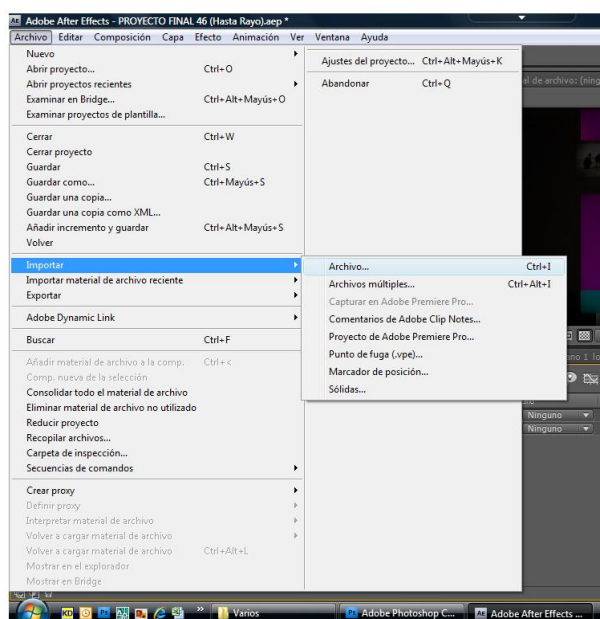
Adobe After Effects - PROYECTO FINAL 46 (Hasta Rayo).aep *

Archivo Editar Composición Capa Efecto Animación Ver Ventana Ayuda

Nuevo
Abrir proyecto... Ctrl+O
Abrir proyectos recientes
Examinar en Bridge... Ctrl+Alt+Mayús+O
Examinar proyectos de plantilla...

Cerrar Ctrl+W
Cerrar proyecto
Guardar Ctrl+S
Guardar como... Ctrl+Mayús+S
Guardar una copia...
Guardar una copia como XML...
Añadir incremento y guardar Ctrl+Alt+Mayús+S
Volver

Importar
Importar material de archivo reciente
Exportar

Adobe Dynamic Link

Buscar Ctrl+F

Añadir material de archivo a la comp. Ctrl+<
Comp. nueva de la selección
Consolidar todo el material de archivo
Eliminar material de archivo no utilizado
Reducir proyecto
Recopilar archivos...
Carpeta de inspección...
Secuencias de comandos

Crear proxy
Definir proxy
Interpretar material de archivo
Volver a cargar material de archivo
Volver a cargar material de archivo Ctrl+Alt+L
Mostrar en el explorador
Mostrar en Bridge

Ajustes del proyecto... Ctrl+Alt+Mayús+K

Abandonar Ctrl+Q

Archivo... Ctrl+I
Archivos múltiples... Ctrl+Alt+I
Capturar en Adobe Premiere Pro...
Comentarios de Adobe Clip Notes...
Proyecto de Adobe Premiere Pro...
Punto de fuga (.vpe)...
Marcador de posición...
Sólidas...

al de archivo: (ning
Ninguno
Ninguno

Varios
Adobe Photoshop C...
Adobe After Effects ...